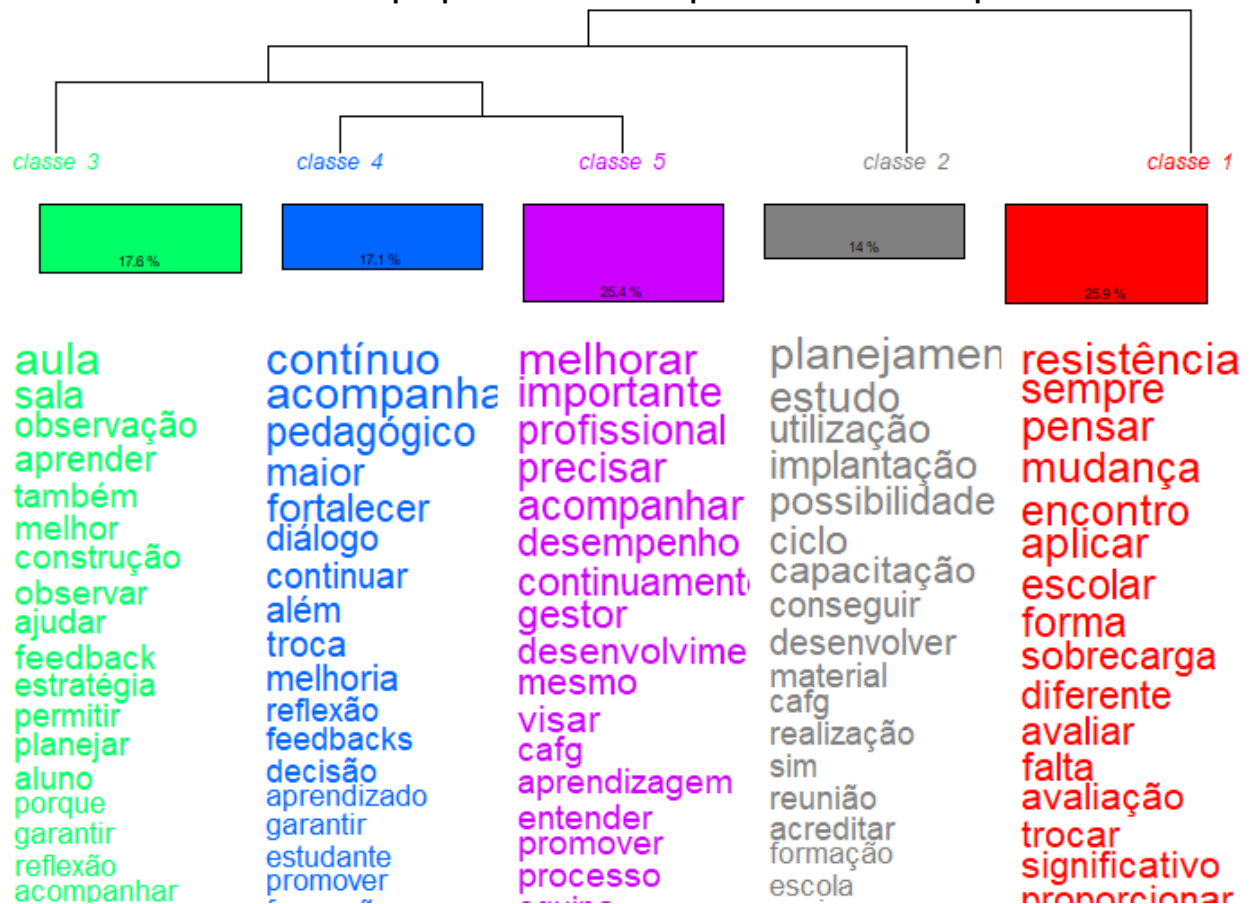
classe 3

17.6 %

aula
sala
observação
aprender
também
melhor
construção
observar
ajudar
feedback
estratégia
permitir
planejar
aluno
porque
garantir
reflexão
acompanhar

classe 4

17.1 %

contínuo
acompanha
pedagógico
maior
fortalecer
diálogo
continuar
além
troca
melhoria
reflexão
feedbacks
decisão
aprendizado
garantir
estudante
promover
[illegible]

classe 5

25.4 %

melhorar
importante
profissional
precisar
acompanhar
desempenho
continuament
gestor
desenvolvime
mesmo
visar
cafg
aprendizagem
entender
promover
processo
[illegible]

classe 2

14 %

planejamen
estudo
utilização
implantação
possibilidade
ciclo
capacitação
conseguir
desenvolver
material
cafg
realização
sim
reunião
acreditar
formação
escola

classe 1

25.9 %

resistência
sempre
pensar
mudança
encontro
aplicar
escolar
forma
sobrecarga
diferente
avaliar
falta
avaliação
trocar
significativo
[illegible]